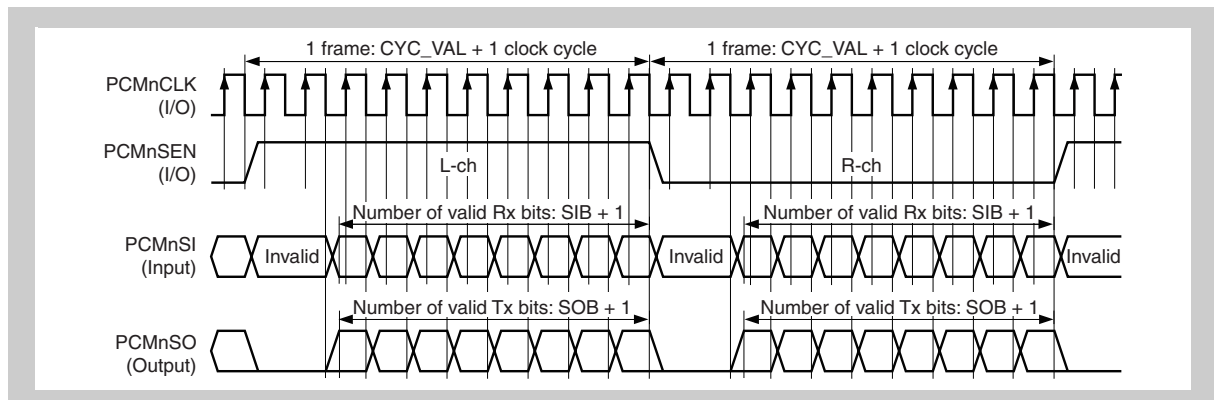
1 frame: CYC_VAL + 1 clock cycle
1 frame: CYC_VAL + 1 clock cycle

PCMnCLK
(I/O)

PCMnSEN
(I/O)

L-ch

R-ch

Number of valid Rx bits: SIB + 1
Number of valid Rx bits: SIB + 1

PCMnSI
(Input)

Invalid
Invalid
Invalid

Number of valid Tx bits: SOB + 1
Number of valid Tx bits: SOB + 1

PCMnSO
(Output)